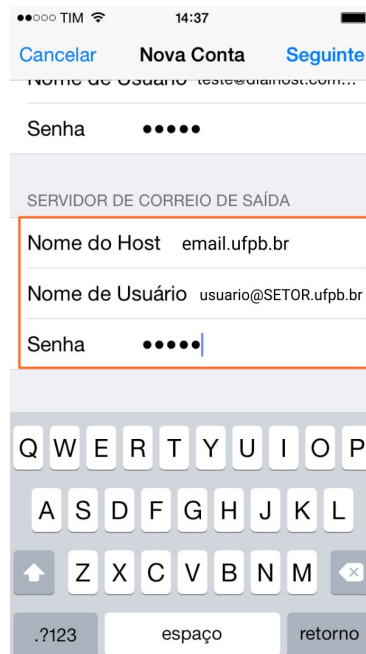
●●○○○ TIM 14:37

Cancelar Nova Conta Seguinte

Nome de Usuário teste@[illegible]host.com...

Senha ●●●●●

SERVIDOR DE CORREIO DE SAÍDA

Nome do Host email.ufpb.br

Nome de Usuário usuario@SETOR.ufpb.br

Senha ●●●●●

Q W E R T Y U I O P

A S D F G H J K L

Z X C V B N M

.?123 espaço retorno